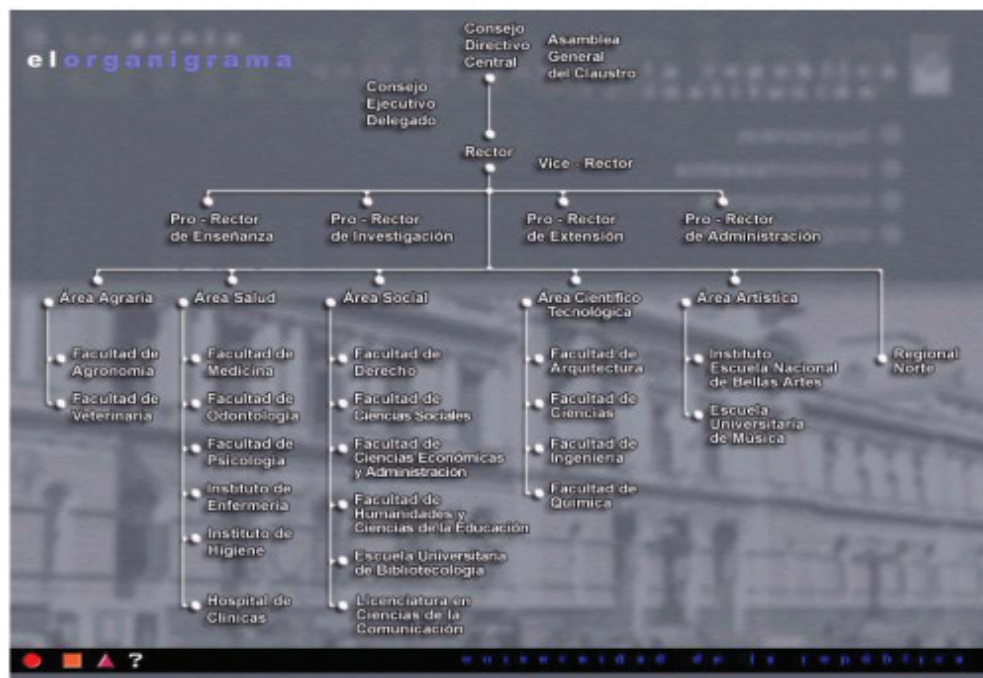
elorganigrama

Consejo Directivo Central

Asamblea General del Claustro

Consejo Ejecutivo Delegado

Rector

Vice - Rector

Pro - Rector de Enseñanza

Pro - Rector de Investigación

Pro - Rector de Extensión

Pro - Rector de Administración

Área Agraria

Facultad de Agronomía

Facultad de Veterinaria

Área Salud

Facultad de Medicina

Facultad de Odontología

Facultad de Psicología

Instituto de Enfermería

Instituto de Higiene

Hospital de Clínicas

Área Social

Facultad de Derecho

Facultad de Ciencias Sociales

Facultad de Ciencias Económicas y Administración

Facultad de Humanidades y Ciencias de la Educación

Escuela Universitaria de Bibliotecología

Licenciatura en Ciencias de la Comunicación

Área Científico Tecnológica

Facultad de Arquitectura

Facultad de Ciencias

Facultad de Ingeniería

Facultad de Química

Área Artística

Instituto Escuela Nacional de Bellas Artes

Escuela Universitaria de Música

Regional Norte

?

universidad de la república